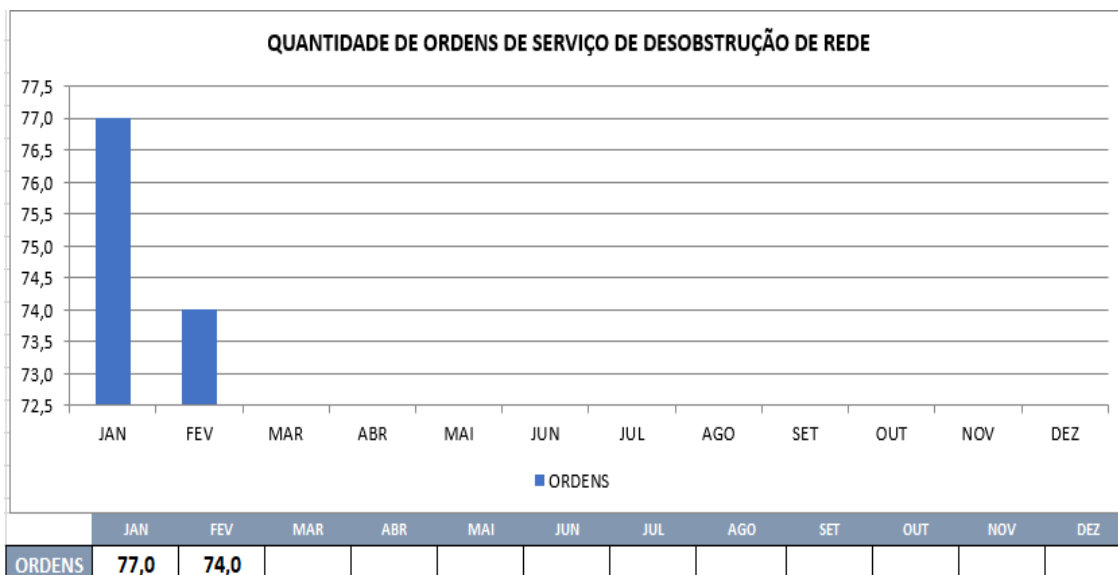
QUANTIDADE DE ORDENS DE SERVIÇO DE DESOBSTRUÇÃO DE REDE

77,5
77,0
76,5
76,0
75,5
75,0
74,5
74,0
73,5
73,0
72,5

JAN FEV MAR ABR MAI JUN JUL AGO SET OUT NOV DEZ

ORDENS

| | JAN | FEV | MAR | ABR | MAI | JUN | JUL | AGO | SET | OUT | NOV | DEZ |
|---|---|---|---|---|---|---|---|---|---|---|---|---|
| ORDENS | 77,0 | 74,0 | | | | | | | | | | |